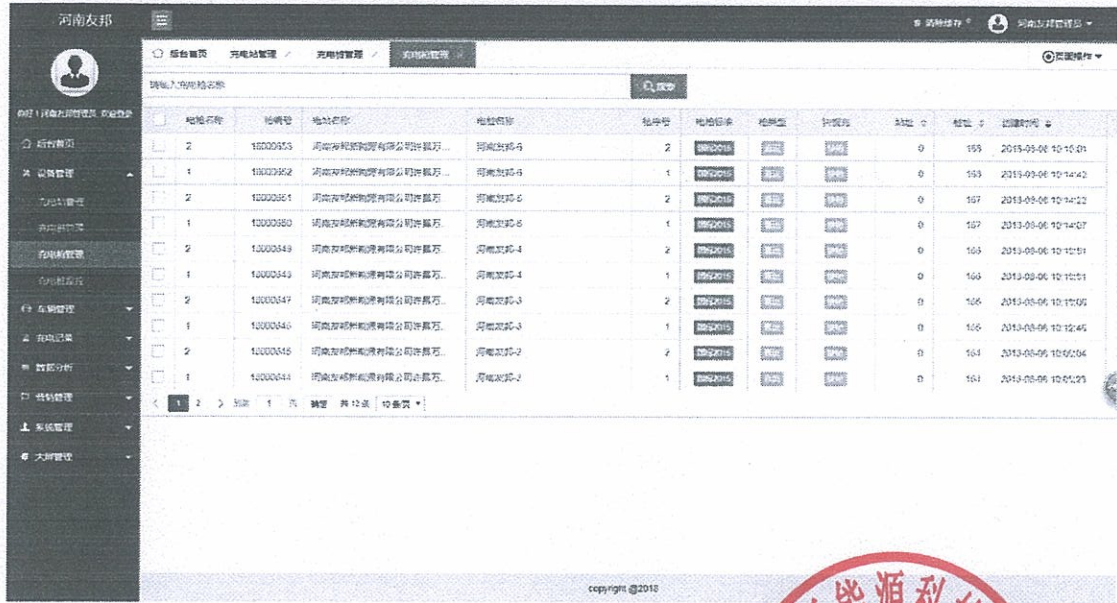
河南友邦

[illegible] 河南友邦管理员 ▾

后台首页 充电站管理 充电桩管理 充电枪管理

页面操作 ▾

请输入充电枪名称

搜索

你好！河南友邦管理员，欢迎登录

后台首页

设备管理

充电站管理

充电桩管理

充电枪管理

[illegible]

车辆管理

充电记录

数据分析

营销管理

系统管理

大屏管理

| | 电枪名称 | 桩编号 | 电站名称 | 电桩名称 | 枪序号 | 电枪标准 | 枪类型 | 状态 | 站址 | 桩址 | 创建时间 |
|---|---|---|---|---|---|---|---|---|---|---|---|
| | 2 | 10000353 | 河南友邦新能源有限公司许昌万... | 河南友邦-6 | 2 | 国标2015 | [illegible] | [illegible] | 0 | 168 | 2018-09-06 10:15:01 |
| | 1 | 10000352 | 河南友邦新能源有限公司许昌万... | 河南友邦-6 | 1 | 国标2015 | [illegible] | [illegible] | 0 | 168 | 2018-09-06 10:14:42 |
| | 2 | 10000351 | 河南友邦新能源有限公司许昌万... | 河南友邦-5 | 2 | 国标2015 | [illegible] | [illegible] | 0 | 167 | 2018-09-06 10:14:22 |
| | 1 | 10000350 | 河南友邦新能源有限公司许昌万... | 河南友邦-5 | 1 | 国标2015 | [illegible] | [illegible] | 0 | 167 | 2018-09-06 10:14:07 |
| | 2 | 10000349 | 河南友邦新能源有限公司许昌万... | 河南友邦-4 | 2 | 国标2015 | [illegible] | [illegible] | 0 | 166 | 2018-09-06 10:12:51 |
| | 1 | 10000348 | 河南友邦新能源有限公司许昌万... | 河南友邦-4 | 1 | 国标2015 | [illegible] | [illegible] | 0 | 166 | 2018-09-06 10:12:51 |
| | 2 | 10000347 | 河南友邦新能源有限公司许昌万... | 河南友邦-3 | 2 | 国标2015 | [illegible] | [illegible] | 0 | 165 | 2018-09-06 10:12:09 |
| | 1 | 10000346 | 河南友邦新能源有限公司许昌万... | 河南友邦-3 | 1 | 国标2015 | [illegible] | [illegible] | 0 | 165 | 2018-09-06 10:12:45 |
| | 2 | 10000345 | 河南友邦新能源有限公司许昌万... | 河南友邦-2 | 2 | 国标2015 | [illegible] | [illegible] | 0 | 164 | 2018-09-06 10:05:04 |
| | 1 | 10000344 | 河南友邦新能源有限公司许昌万... | 河南友邦-2 | 1 | 国标2015 | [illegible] | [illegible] | 0 | 164 | 2018-09-06 10:05:29 |

< 1 2 > 到第 1 页 确定 共 12 条 10条/页 ▾

copyright @2018

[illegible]